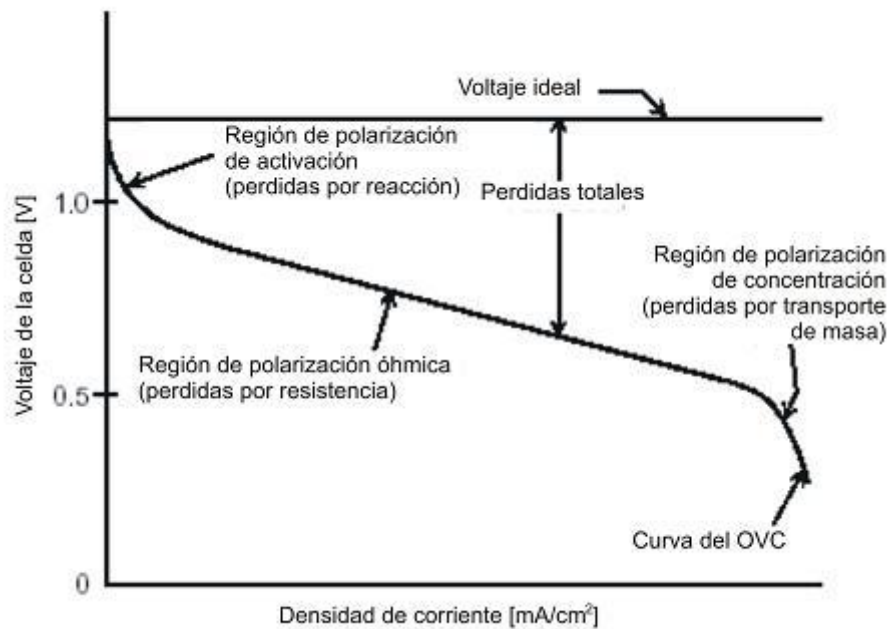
Voltaje ideal

Región de polarización de activación (perdidas por reacción)

Perdidas totales

Región de polarización de concentración (perdidas por transporte de masa)

Región de polarización óhmica (perdidas por resistencia)

Curva del OVC

Voltaje de la celda [V]

1.0

0.5

0

Densidad de corriente [mA/cm$^2$]